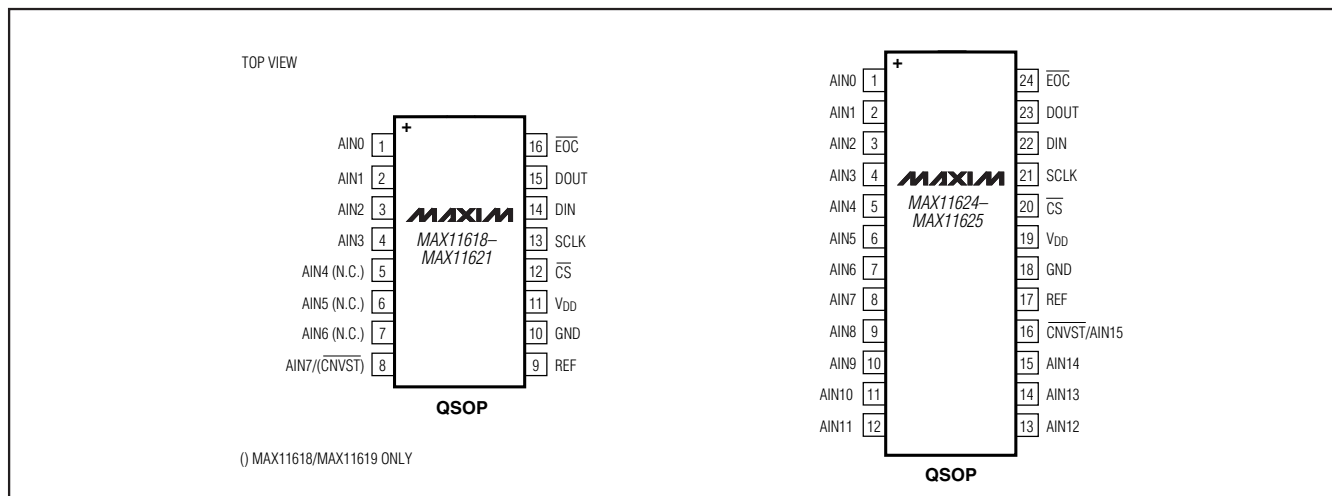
TOP VIEW

+

AIN0 1
AIN1 2
AIN2 3
AIN3 4
AIN4 (N.C.) 5
AIN5 (N.C.) 6
AIN6 (N.C.) 7
AIN7/($\overline{CNVST}$) 8

16 $\overline{EOC}$
15 DOUT
14 DIN
13 SCLK
12 $\overline{CS}$
11 $V_{DD}$
10 GND
9 REF

MAXIM
MAX11618–MAX11621

QSOP

() MAX11618/MAX11619 ONLY

+

AIN0 1
AIN1 2
AIN2 3
AIN3 4
AIN4 5
AIN5 6
AIN6 7
AIN7 8
AIN8 9
AIN9 10
AIN10 11
AIN11 12

24 $\overline{EOC}$
23 DOUT
22 DIN
21 SCLK
20 $\overline{CS}$
19 $V_{DD}$
18 GND
17 REF
16 $\overline{CNVST}$/AIN15
15 AIN14
14 AIN13
13 AIN12

MAXIM
MAX11624–MAX11625

QSOP